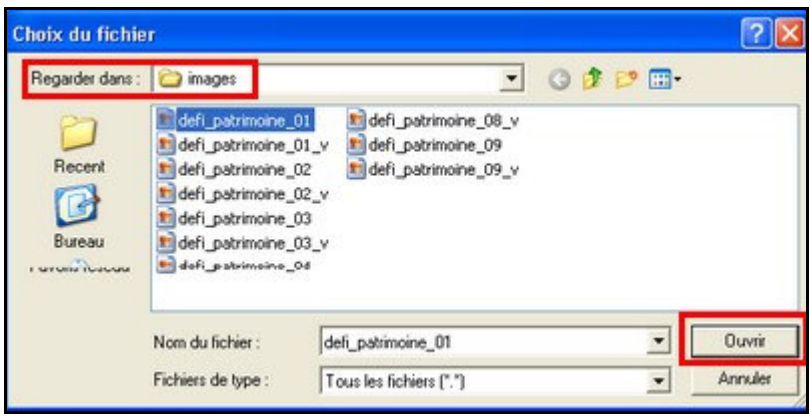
Choix du fichier

Regarder dans : images

Recent

Bureau

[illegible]

defi_patrimoine_01
defi_patrimoine_01_v
defi_patrimoine_02
defi_patrimoine_02_v
defi_patrimoine_03
defi_patrimoine_03_v
defi_patrimoine_04
defi_patrimoine_08_v
defi_patrimoine_09
defi_patrimoine_09_v

Nom du fichier : defi_patrimoine_01
Ouvrir

Fichiers de type : Tous les fichiers (*.*)
Annuler